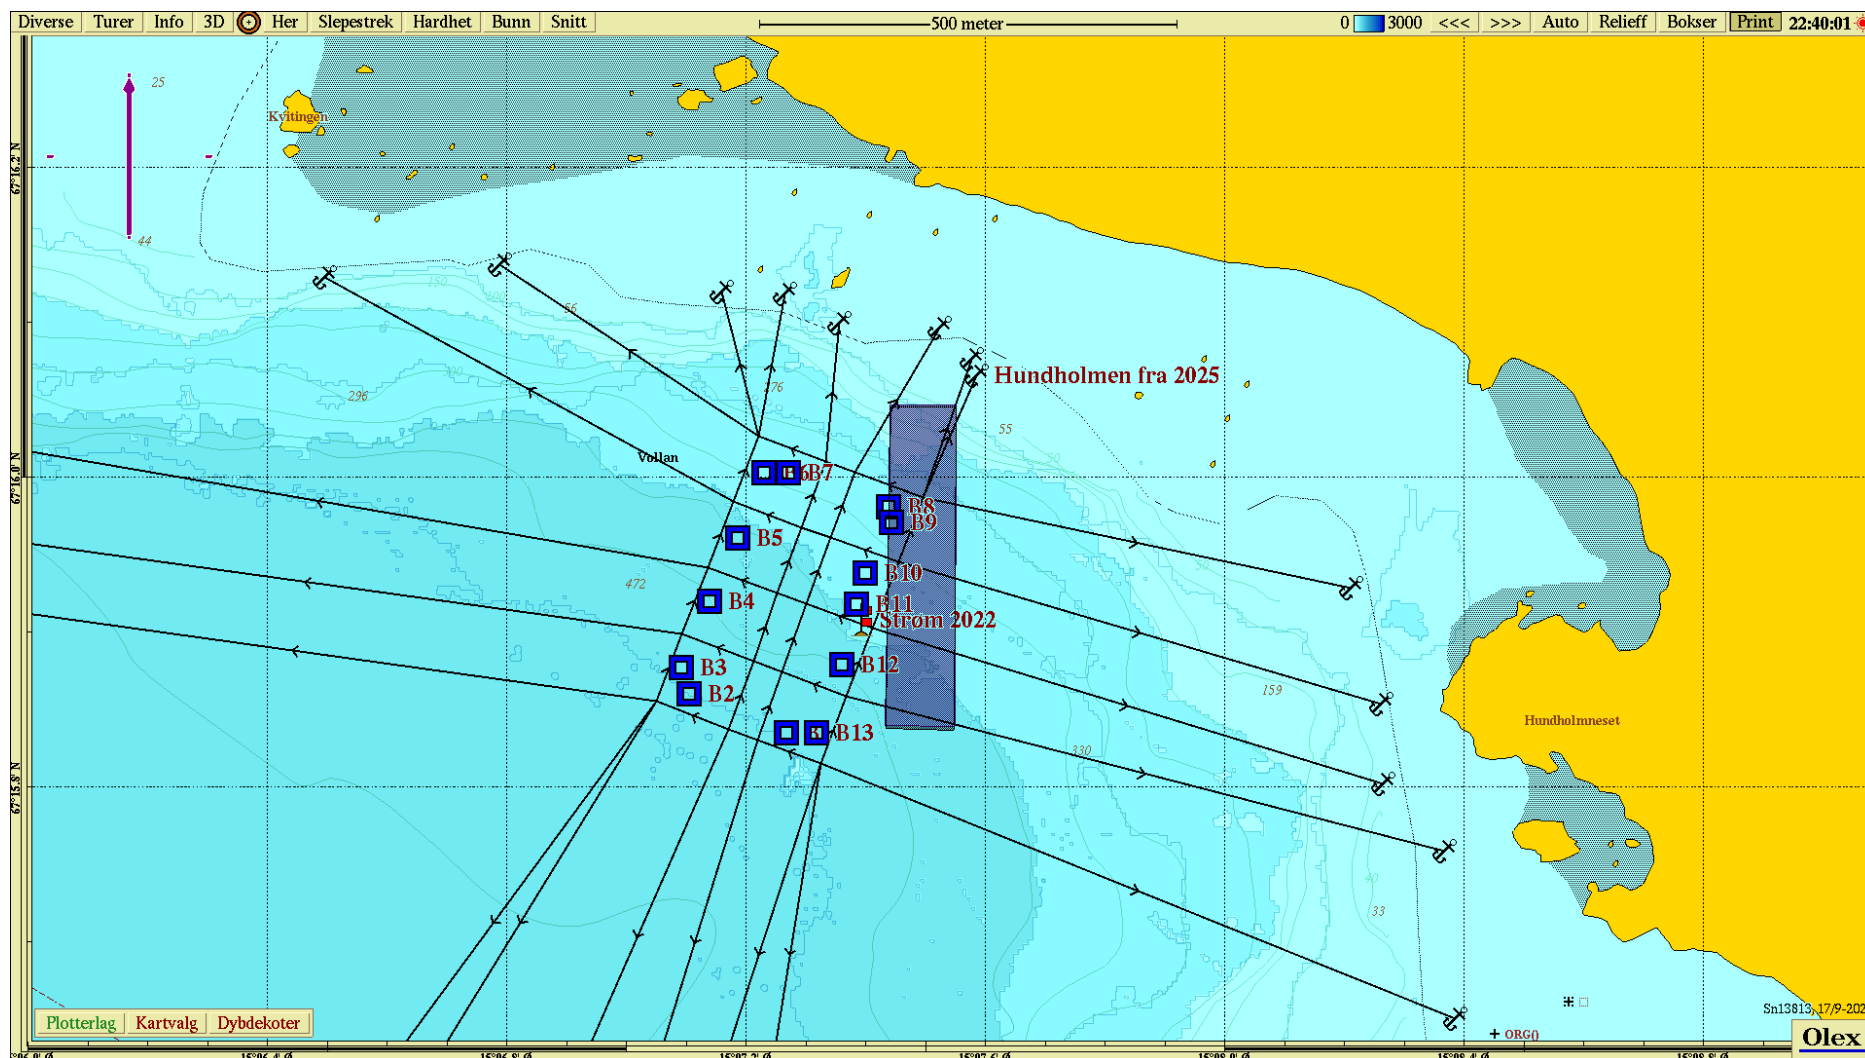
Diverse Turer Info 3D Her Slepestrek Hardhet Bunn Snitt

500 meter

0 3000 <<< >>> Auto Relieff Bokser Print 22:40:01

25

Kvitingen

44

67°16.2' N

56

296

176

Hundholmen fra 2025

55

Vollan

67°16.0' N

B6B7

B8

B9

B5

B10

472

B4

B11

Strøm 2022

B3

B12

B2

159

Hundholmneset

B13

330

67°15.8' N

33

Sn13813, 17/9-202

ORG()

Plotterlag Kartvalg Dybdekoter

Olex